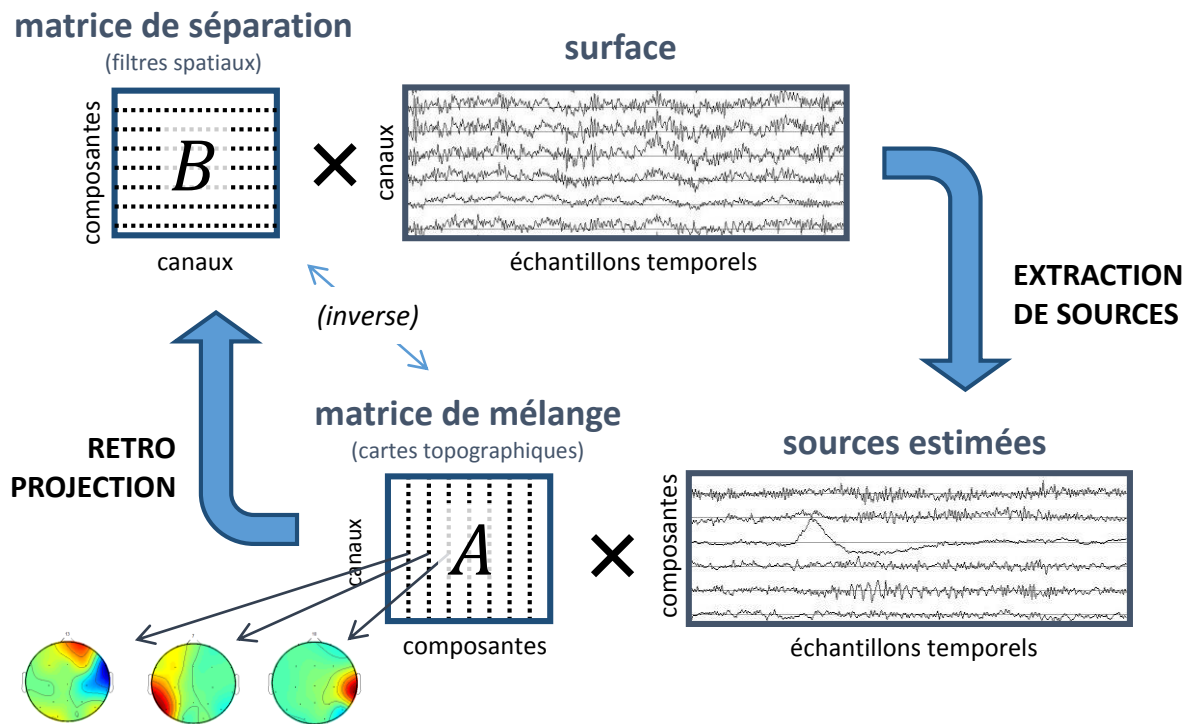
matrice de séparation
(filtres spatiaux)

composantes

$B$

canaux

$\times$

surface

canaux

échantillons temporels

EXTRACTION DE SOURCES

(inverse)

RETRO PROJECTION

matrice de mélange
(cartes topographiques)

canaux

$A$

composantes

$\times$

sources estimées

composantes

échantillons temporels